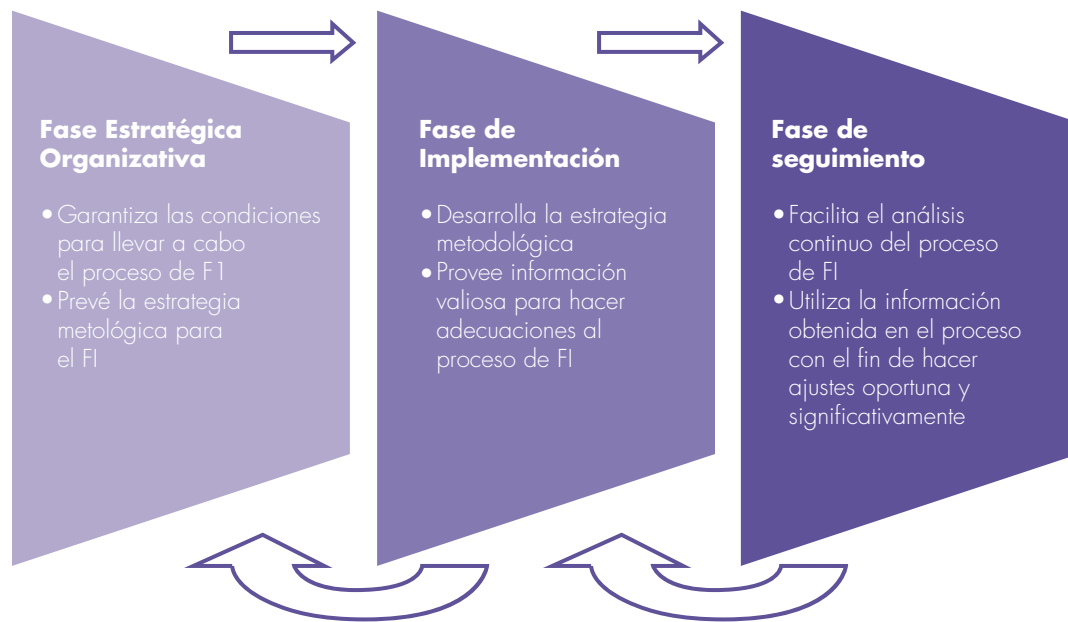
Fase Estratégica Organizativa

• Garantiza las condiciones para llevar a cabo el proceso de F1
• Prevé la estrategia metológica para el FI

Fase de Implementación

• Desarrolla la estrategia metodológica
• Provee información valiosa para hacer adecuaciones al proceso de FI

Fase de seguimiento

• Facilita el análisis continuo del proceso de FI
• Utiliza la información obtenida en el proceso con el fin de hacer ajustes oportuna y significativamente